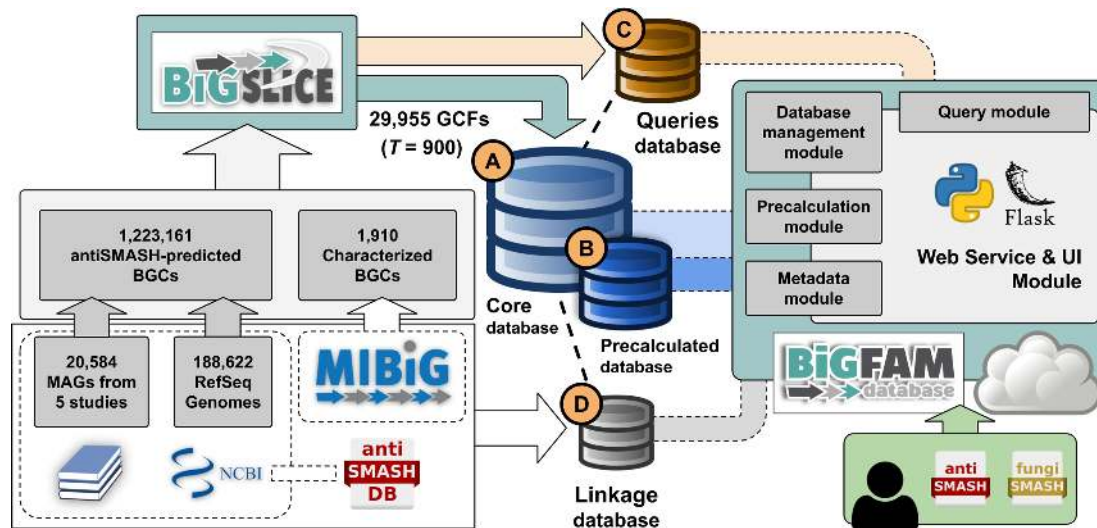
BiG SLICE

C

Queries database

29,955 GCFs ($T$ = 900)

A

B

Core database

Precalculated database

D

Linkage database

Database management module

Query module

Precalculation module

Flask

Web Service & UI Module

Metadata module

BiG FAM database

1,223,161 antiSMASH-predicted BGCs

1,910 Characterized BGCs

20,584 MAGs from 5 studies

188,622 RefSeq Genomes

MIBiG

NCBI

anti SMASH DB

anti SMASH

fungi SMASH